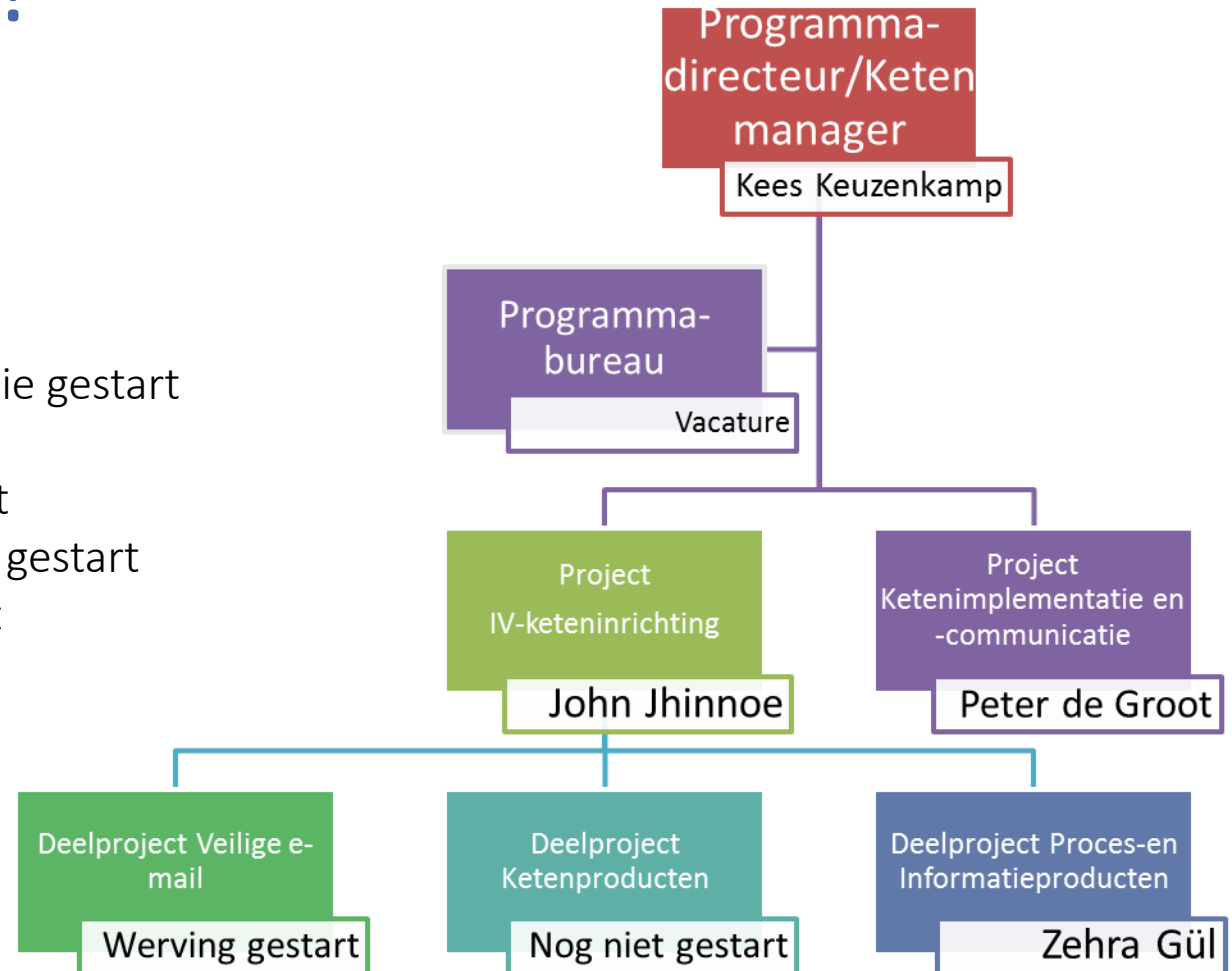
ie gestart

t
gestart
t

Programma-directeur/Keten manager
Kees Keuzenkamp

Programma-bureau
Vacature

Project
IV-keteninrichting
John Jhinnoe

Project Ketenimplementatie en -communicatie
Peter de Groot

Deelproject Veilige e-mail
Werving gestart

Deelproject Ketenproducten
Nog niet gestart

Deelproject Proces-en Informatieproducten
Zehra Gül